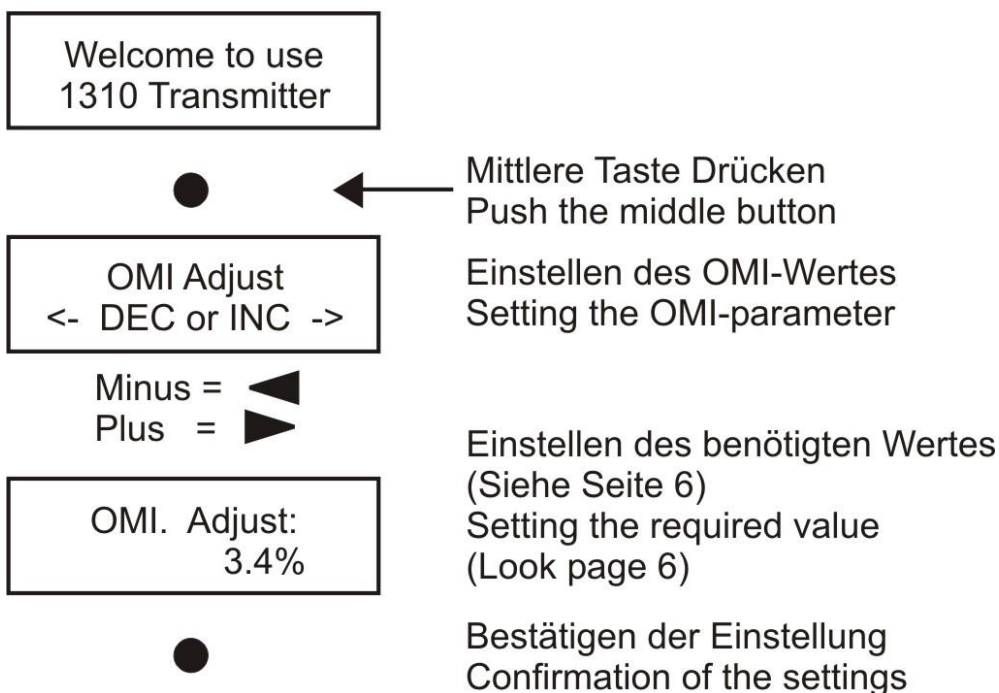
Welcome to use
1310 Transmitter

Mittlere Taste Drücken
Push the middle button

OMI Adjust
<- DEC or INC ->

Einstellen des OMI-Wertes
Setting the OMI-parameter

Minus =
Plus =

Einstellen des benötigten Wertes
(Siehe Seite 6)
Setting the required value
(Look page 6)

OMI. Adjust:
3.4%

Bestätigen der Einstellung
Confirmation of the settings